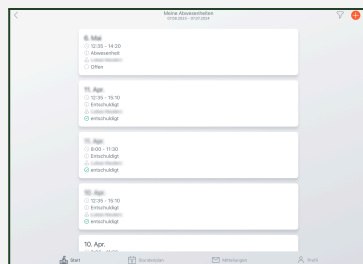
Meine Abwesenheiten
17.09.2023 – 07.07.2024

6. Mai
12:35 – 14:20
Abwesenheit
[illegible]
Offen

11. Apr.
12:35 – 15:10
Entschuldigt
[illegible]
entschuldigt

11. Apr.
8:00 – 11:30
Entschuldigt
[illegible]
entschuldigt

10. Apr.
12:35 – 15:10
Entschuldigt
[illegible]
entschuldigt

10. Apr.

Start
Stundenplan
Mitteilungen
Profil